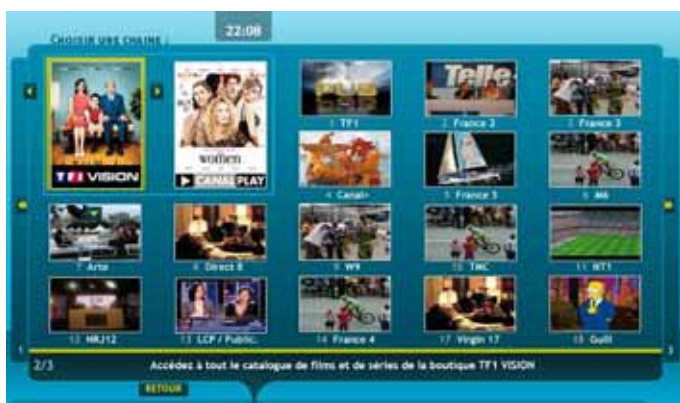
22:08

Choisir une chaine :

TF1 VISION

women

CANAL PLAY

Telle

1 TF1

2 France 2

3 France 3

4 Canal+

5 France 5

6 M6

7 Arte

8 Direct 8

9 W9

10 TMC

11 NT1

12 NRJ12

13 LCP / Public.

14 France 4

17 Virgin 17

18 Gulli

2/3

Accédez à tout le catalogue de films et de séries de la boutique TF1 VISION

RETOUR